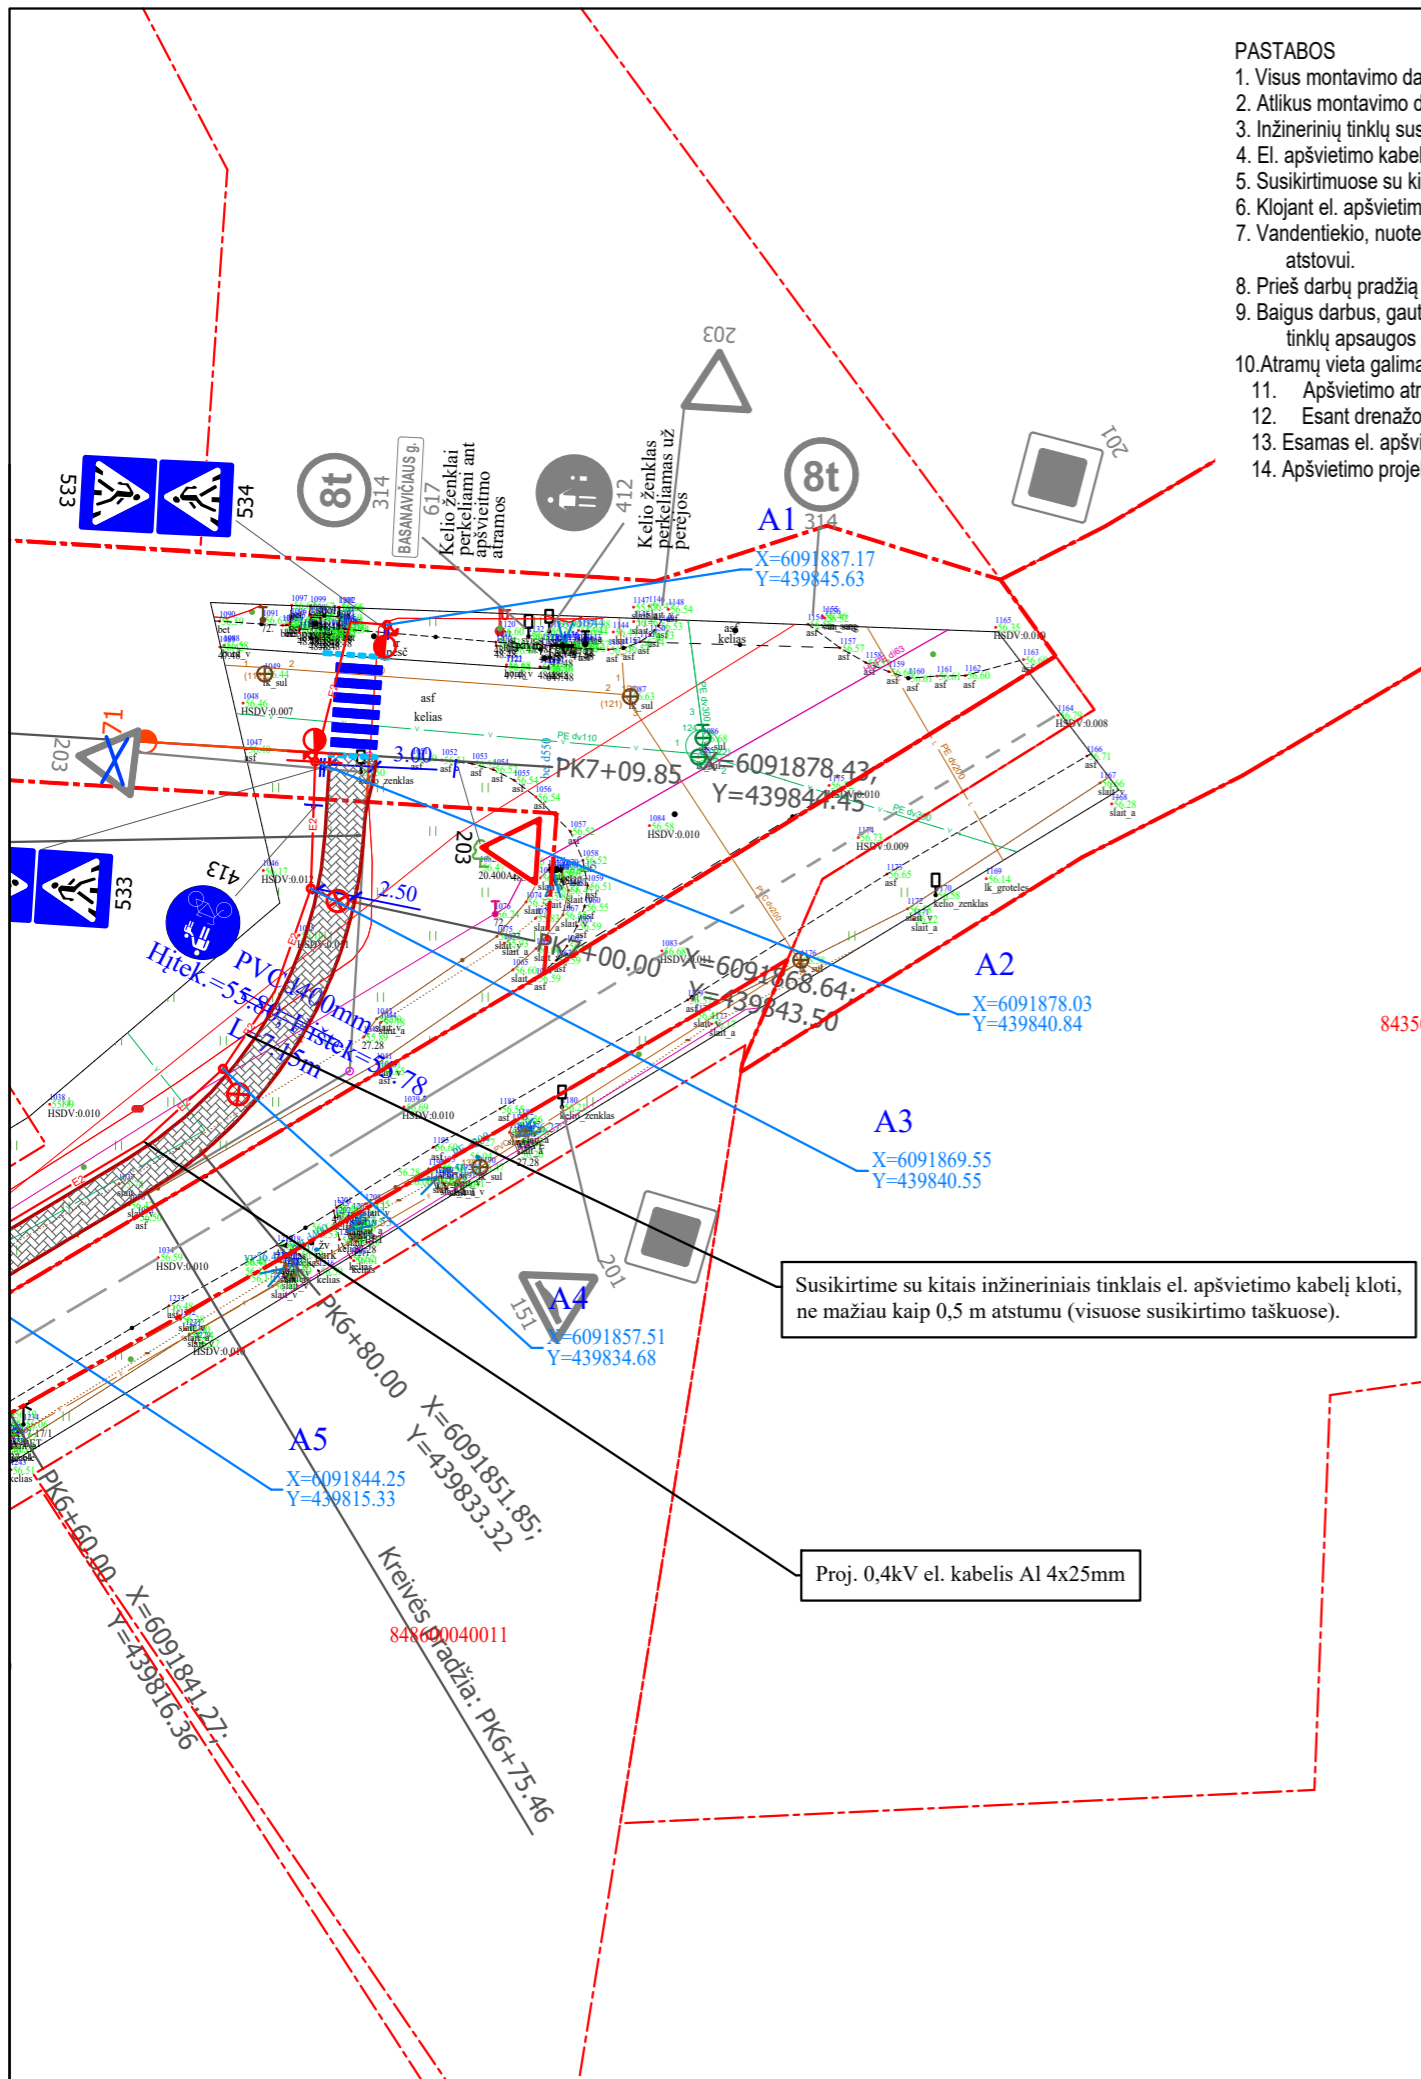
PASTABOS
1. Visus montavimo da
2. Atlikus montavimo d
3. Inžinerinių tinklų sus
4. El. apšvietimo kabel
5. Susikirtimuose su ki
6. Klojant el. apšvietim
7. Vandentiekio, nuote atstovui.
8. Prieš darbų pradžią
9. Baigus darbus, gaut tinklų apsaugos
10.Atramų vieta galima
11. Apšvietimo atr
12. Esant drenažo
13. Esamas el. apšvi
14. Apšvietimo proje

533
534
8t
314
BASANAVIČIAUS g.
617
Kelio ženklai perkeliami ant apšvietimo atramos
412
Kelio ženklas perkeliamas už perėjos
203
8t
314
201
A1
X=6091887.17
Y=439845.63
71
203
3.00
PK7+09.85
X=6091878.43;
Y=439847.45
203
533
413
2.50
PVC d400mm
Hįtek.=55.80; Hįštek=57.78
L=7.75m
PK7+00.00
X=6091868.64;
Y=439843.50
A2
X=6091878.03
Y=439840.84
8435
A3
X=6091869.55
Y=439840.55
201
151
A4
X=6091857.51
Y=439834.68
Susikirtime su kitais inžineriniais tinklais el. apšvietimo kabelį kloti, ne mažiau kaip 0,5 m atstumu (visuose susikirtimo taškuose).
PK6+80.00
X=6091851.85;
Y=439833.32
A5
X=6091844.25
Y=439815.33
Proj. 0,4kV el. kabelis Al 4x25mm
Kreivės pradžia: PK6+75.46
848600040011
PK6+60.00
X=6091841.27;
Y=439816.36